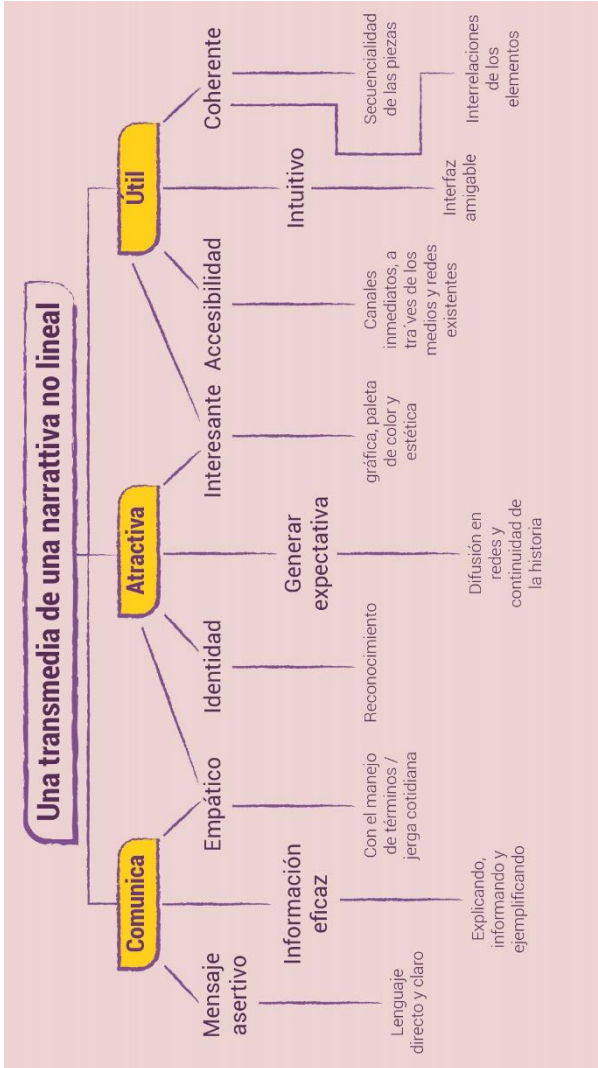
Una transmedia de una narrativa no lineal

Comunica

Mensaje asertivo

Lenguaje directo y claro

Información eficaz

Explicando, informando y ejemplificando

Empático

Con el manejo de términos / jerga cotidiana

Atractiva

Identidad

Reconocimiento

Generar expectativa

Difusión en redes y continuidad de la historia

Interesante

gráfica, paleta de color y estética

Útil

Accesibilidad

Canales inmediatos, a trá´ves de los medios y redes existentes

Intuitivo

Interfaz amigable

Coherente

Secuencialidad de las piezas

Interrelaciones de los elementos